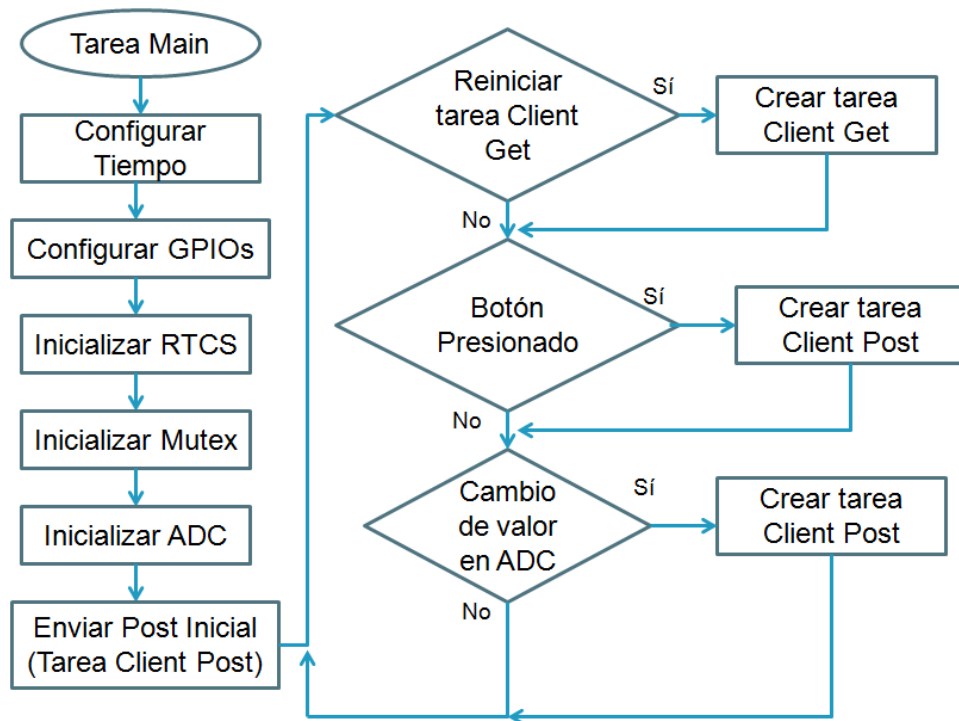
Tarea Main

Configurar Tiempo

Configurar GPIOs

Inicializar RTCS

Inicializar Mutex

Inicializar ADC

Enviar Post Inicial (Tarea Client Post)

Reiniciar tarea Client Get

Sí

Crear tarea Client Get

No

Botón Presionado

Sí

Crear tarea Client Post

No

Cambio de valor en ADC

Sí

Crear tarea Client Post

No